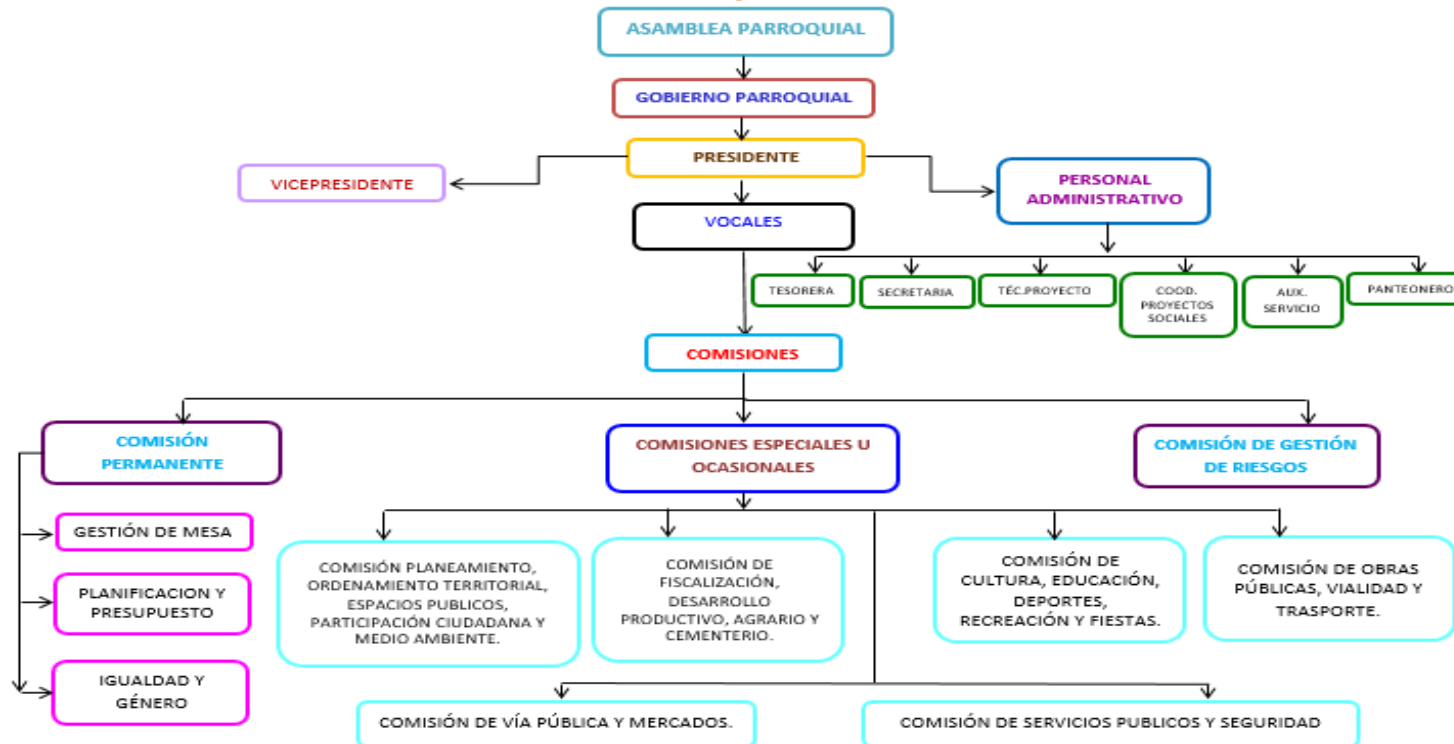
ASAMBLEA PARROQUIAL

GOBIERNO PARROQUIAL

PRESIDENTE

VICEPRESIDENTE

PERSONAL ADMINISTRATIVO

VOCALES

TESORERA

SECRETARIA

TÉC.PROYECTO

COOD. PROYECTOS SOCIALES

AUX. SERVICIO

PANTEONERO

COMISIONES

COMISIÓN PERMANENTE

COMISIONES ESPECIALES U OCASIONALES

COMISIÓN DE GESTIÓN DE RIESGOS

GESTIÓN DE MESA

PLANIFICACION Y PRESUPUESTO

IGUALDAD Y GÉNERO

COMISIÓN PLANEAMIENTO, ORDENAMIENTO TERRITORIAL, ESPACIOS PUBLICOS, PARTICIPACIÓN CIUDADANA Y MEDIO AMBIENTE.

COMISIÓN DE FISCALIZACIÓN, DESARROLLO PRODUCTIVO, AGRARIO Y CEMENTERIO.

COMISIÓN DE CULTURA, EDUCACIÓN, DEPORTES, RECREACIÓN Y FIESTAS.

COMISIÓN DE OBRAS PÚBLICAS, VIALIDAD Y TRASPORTE.

COMISIÓN DE VÍA PÚBLICA Y MERCADOS.

COMISIÓN DE SERVICIOS PUBLICOS Y SEGURIDAD